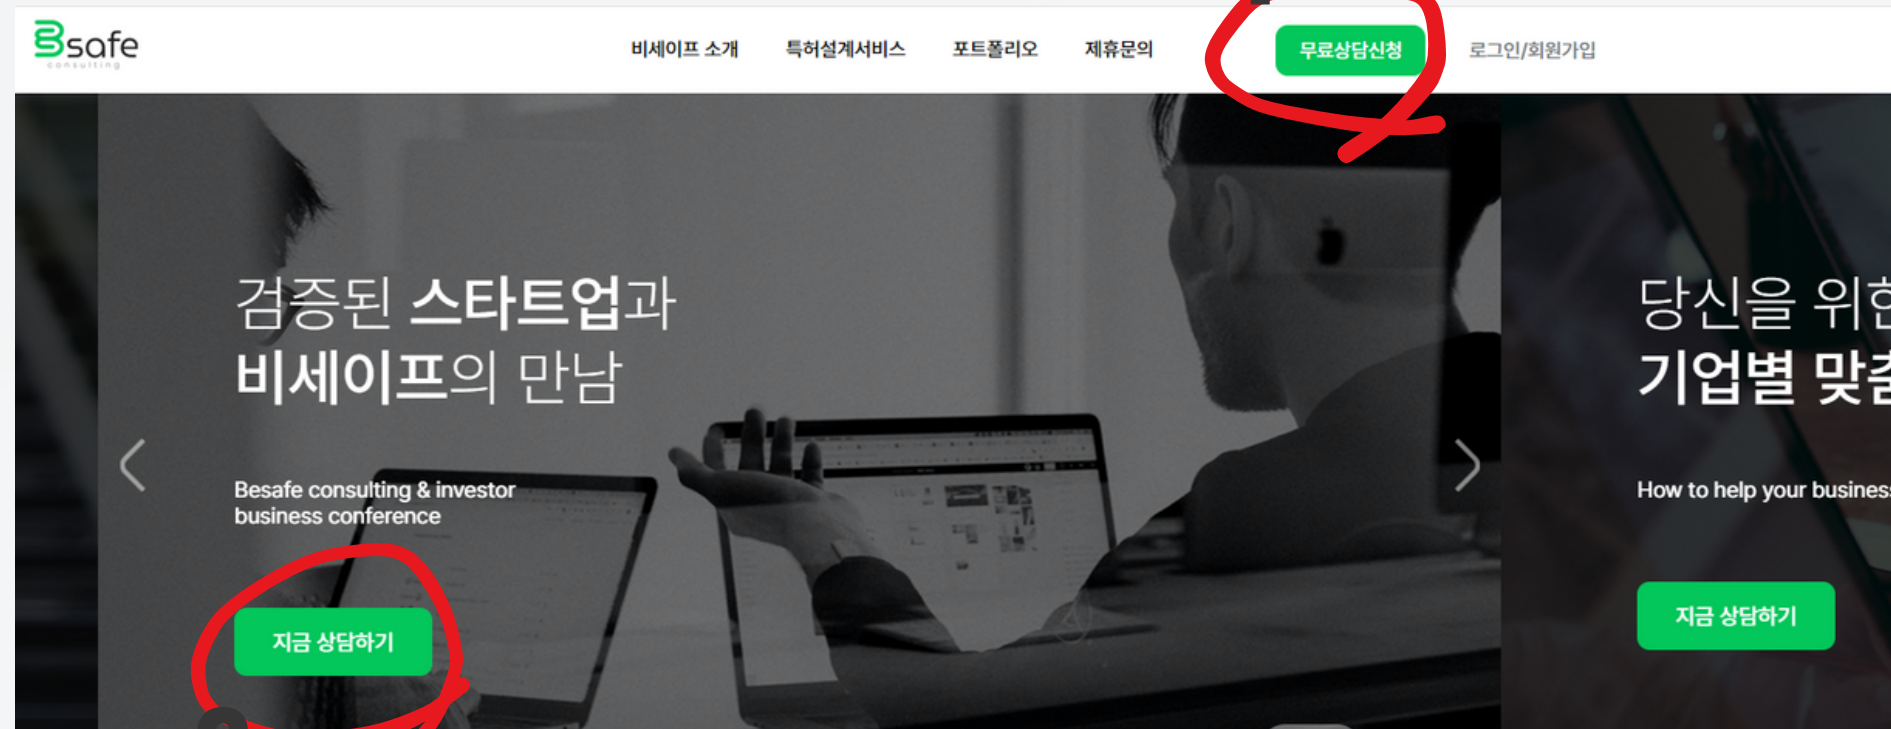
Bsafe
consulting

비세이프 소개 특허설계서비스 포트폴리오 제휴문의 무료상담신청 로그인/회원가입

검증된 스타트업과
비세이프의 만남

Besafe consulting & investor business conference

지금 상담하기

당신을 위한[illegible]
기업별 맞춤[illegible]

How to help your busines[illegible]

지금 상담하기